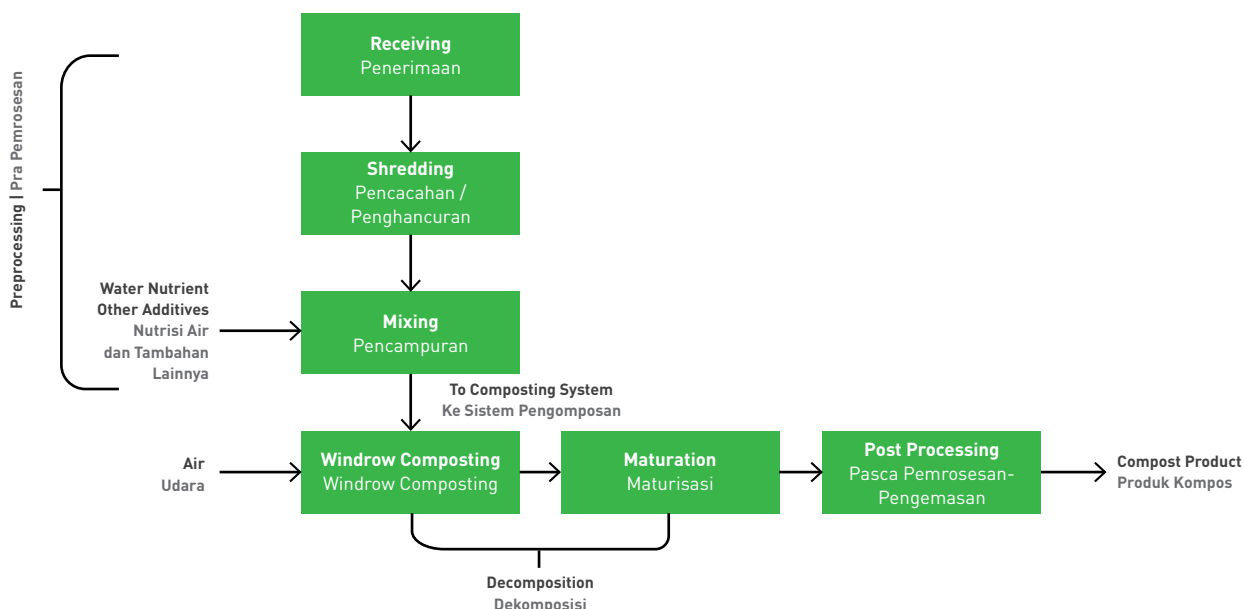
Preprocessing | Pra Pemrosesan

Receiving
Penerimaan

Shredding
Pencacahan / Penghancuran

Water Nutrient
Other Additives
Nutrisi Air dan Tambahan Lainnya

Mixing
Pencampuran

To Composting System
Ke Sistem Pengomposan

Air
Udara

Windrow Composting
Windrow Composting

Maturation
Maturisasi

Post Processing
Pasca Pemrosesan-Pengemasan

Compost Product
Produk Kompos

Decomposition
Dekomposisi